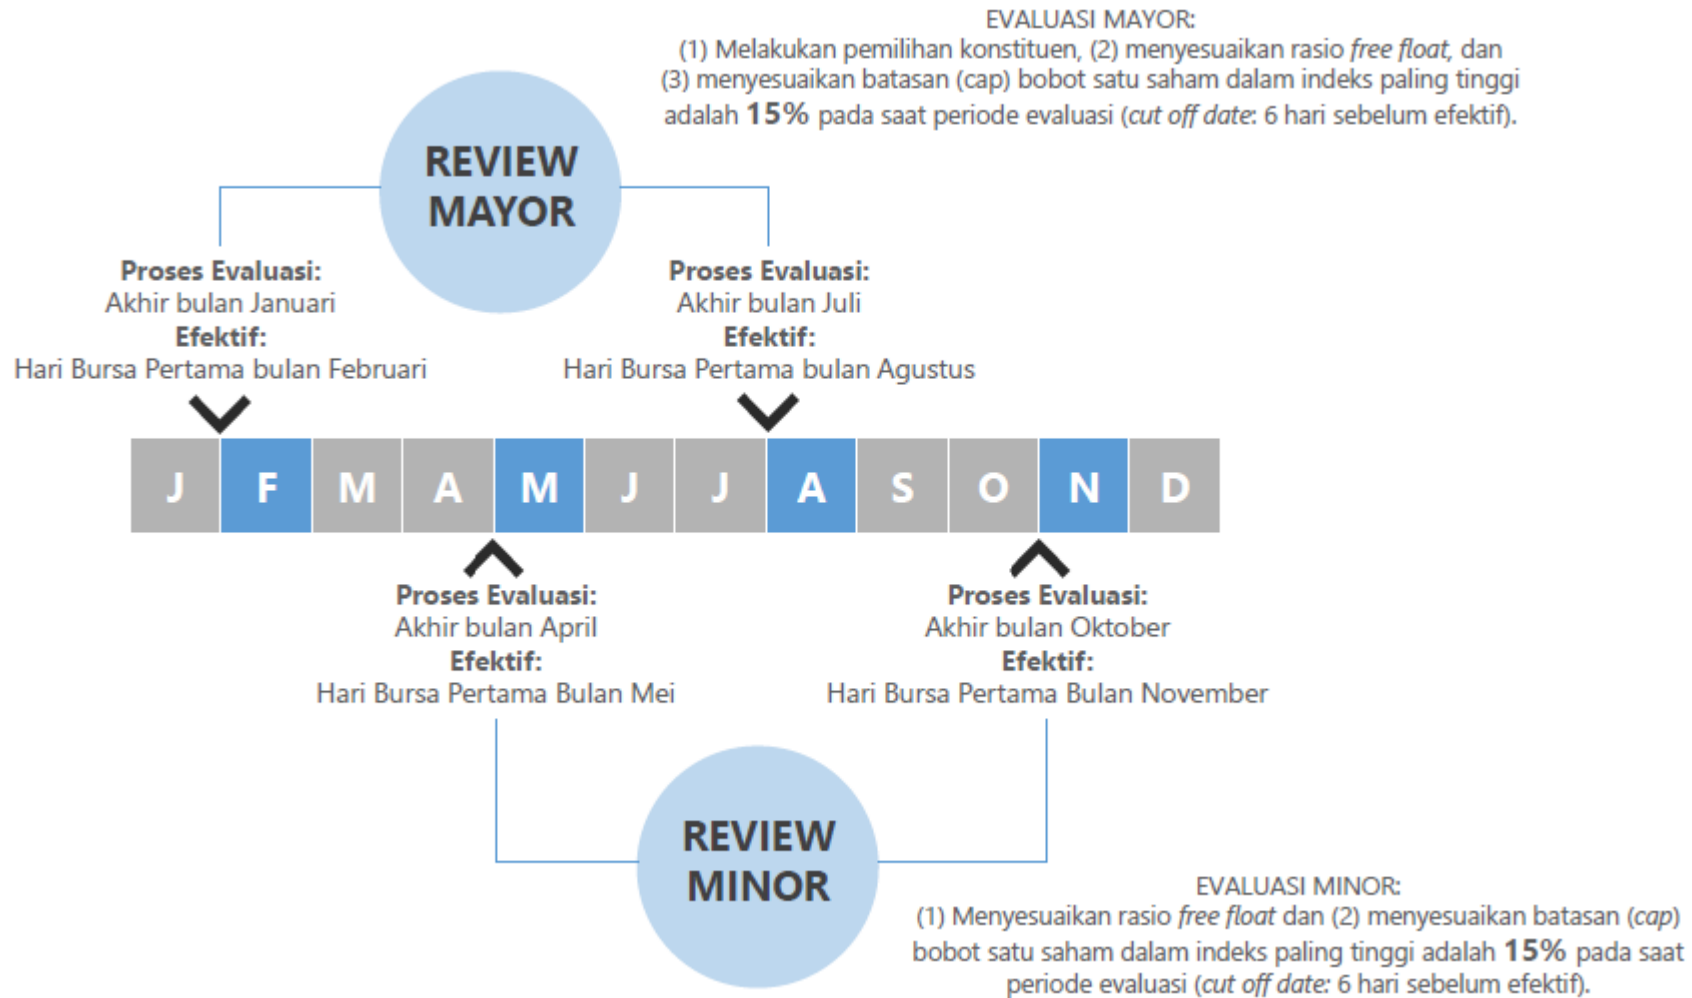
EVALUASI MAYOR:
(1) Melakukan pemilihan konstituen, (2) menyesuaikan rasio *free float*, dan (3) menyesuaikan batasan (cap) bobot satu saham dalam indeks paling tinggi adalah **15%** pada saat periode evaluasi (*cut off date*: 6 hari sebelum efektif).

REVIEW MAYOR

**Proses Evaluasi:**
Akhir bulan Januari
**Efektif:**
Hari Bursa Pertama bulan Februari

**Proses Evaluasi:**
Akhir bulan Juli
**Efektif:**
Hari Bursa Pertama bulan Agustus

| J | F | M | A | M | J | J | A | S | O | N | D |
|---|---|---|---|---|---|---|---|---|---|---|---|

**Proses Evaluasi:**
Akhir bulan April
**Efektif:**
Hari Bursa Pertama Bulan Mei

**Proses Evaluasi:**
Akhir bulan Oktober
**Efektif:**
Hari Bursa Pertama Bulan November

REVIEW MINOR

EVALUASI MINOR:
(1) Menyesuaikan rasio *free float* dan (2) menyesuaikan batasan (*cap*) bobot satu saham dalam indeks paling tinggi adalah **15%** pada saat periode evaluasi (*cut off date*: 6 hari sebelum efektif).